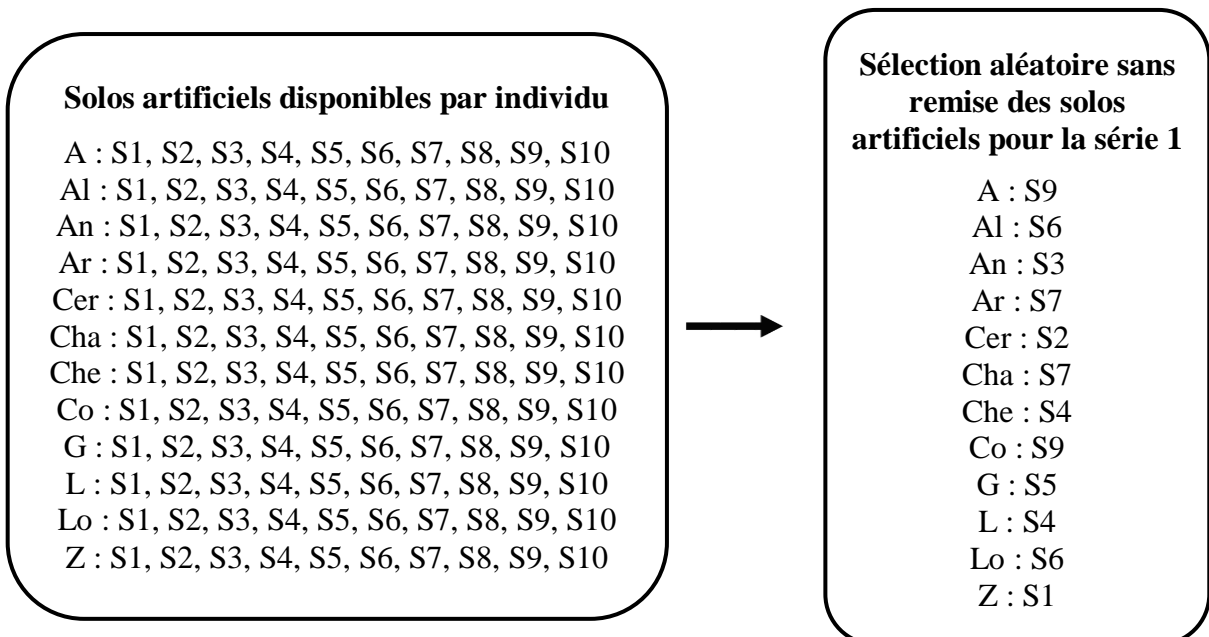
**Solos artificiels disponibles par individu**

A : S1, S2, S3, S4, S5, S6, S7, S8, S9, S10
Al : S1, S2, S3, S4, S5, S6, S7, S8, S9, S10
An : S1, S2, S3, S4, S5, S6, S7, S8, S9, S10
Ar : S1, S2, S3, S4, S5, S6, S7, S8, S9, S10
Cer : S1, S2, S3, S4, S5, S6, S7, S8, S9, S10
Cha : S1, S2, S3, S4, S5, S6, S7, S8, S9, S10
Che : S1, S2, S3, S4, S5, S6, S7, S8, S9, S10
Co : S1, S2, S3, S4, S5, S6, S7, S8, S9, S10
G : S1, S2, S3, S4, S5, S6, S7, S8, S9, S10
L : S1, S2, S3, S4, S5, S6, S7, S8, S9, S10
Lo : S1, S2, S3, S4, S5, S6, S7, S8, S9, S10
Z : S1, S2, S3, S4, S5, S6, S7, S8, S9, S10

**Sélection aléatoire sans remise des solos artificiels pour la série 1**

A : S9
Al : S6
An : S3
Ar : S7
Cer : S2
Cha : S7
Che : S4
Co : S9
G : S5
L : S4
Lo : S6
Z : S1